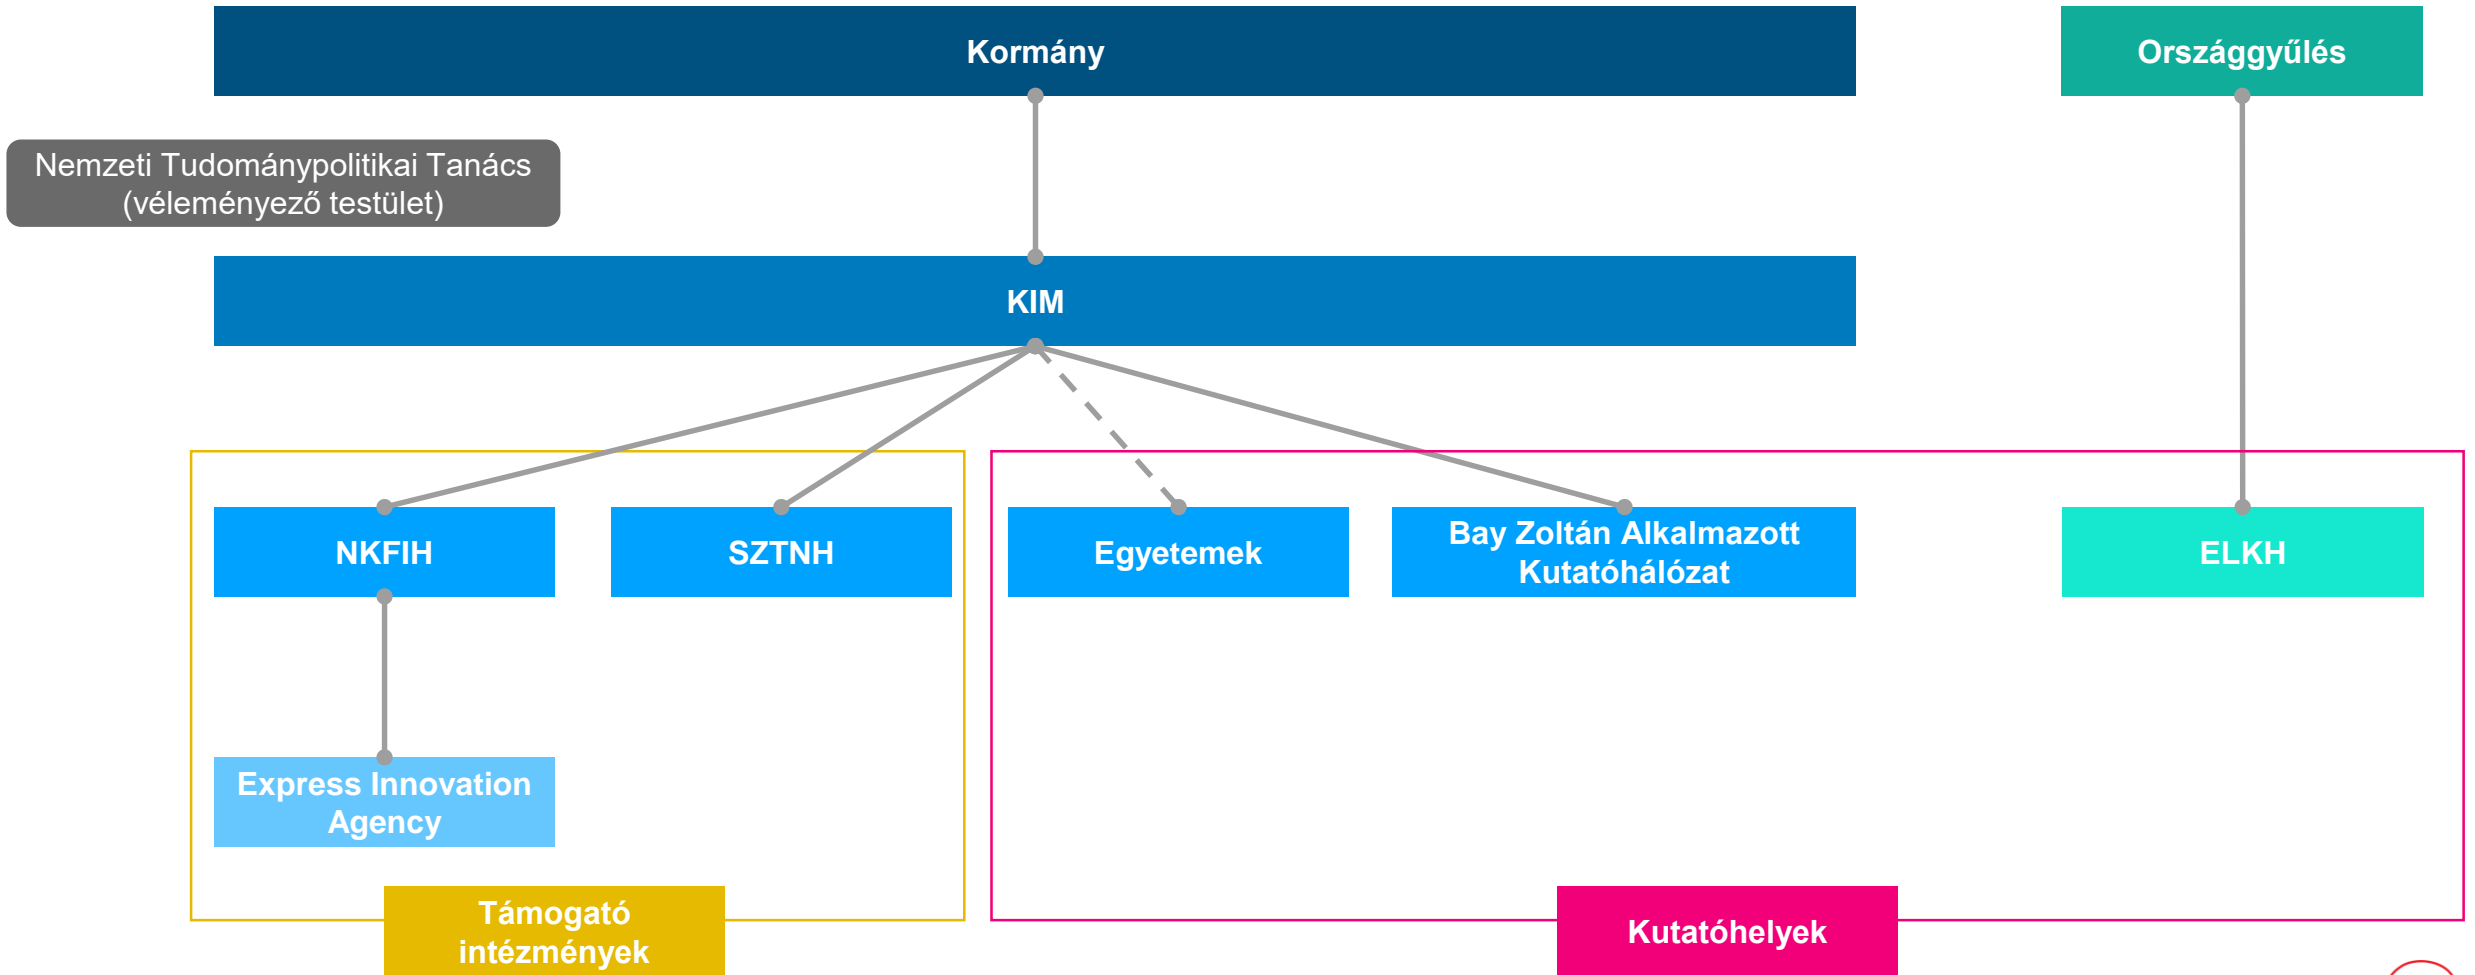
Kormány

Országgyűlés

Nemzeti Tudománypolitikai Tanács (véleményező testület)

KIM

NKFIH

SZTNH

Egyetemek

Bay Zoltán Alkalmazott Kutatóhálózat

ELKH

Express Innovation Agency

Támogató intézmények

Kutatóhelyek